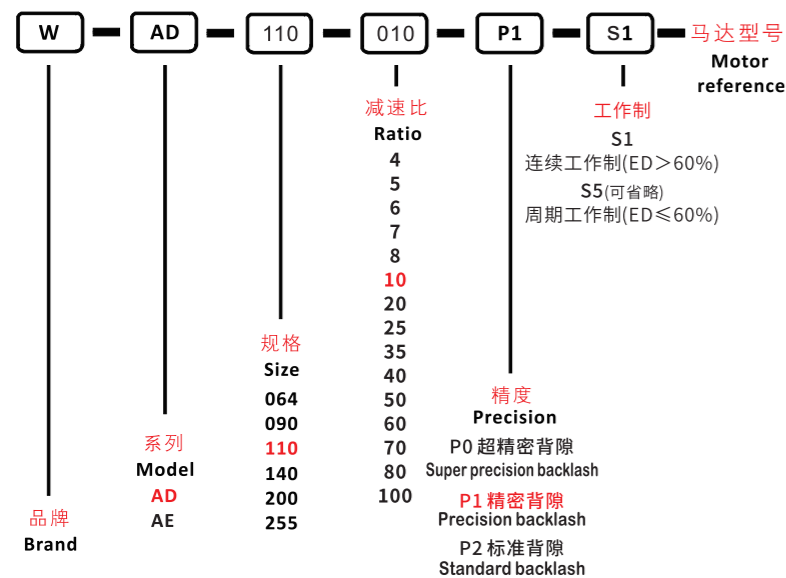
W - AD - 110 - 010 - P1 - S1 - 马达型号
Motor reference

减速比
Ratio
4
5
6
7
8
10
20
25
35
40
50
60
70
80
100

工作制
S1
连续工作制(ED＞60%)
S5(可省略)
周期工作制(ED≤60%)

规格
Size
064
090
110
140
200
255

精度
Precision
P0 超精密背隙
Super precision backlash
P1 精密背隙
Precision backlash
P2 标准背隙
Standard backlash

系列
Model
AD
AE

品牌
Brand